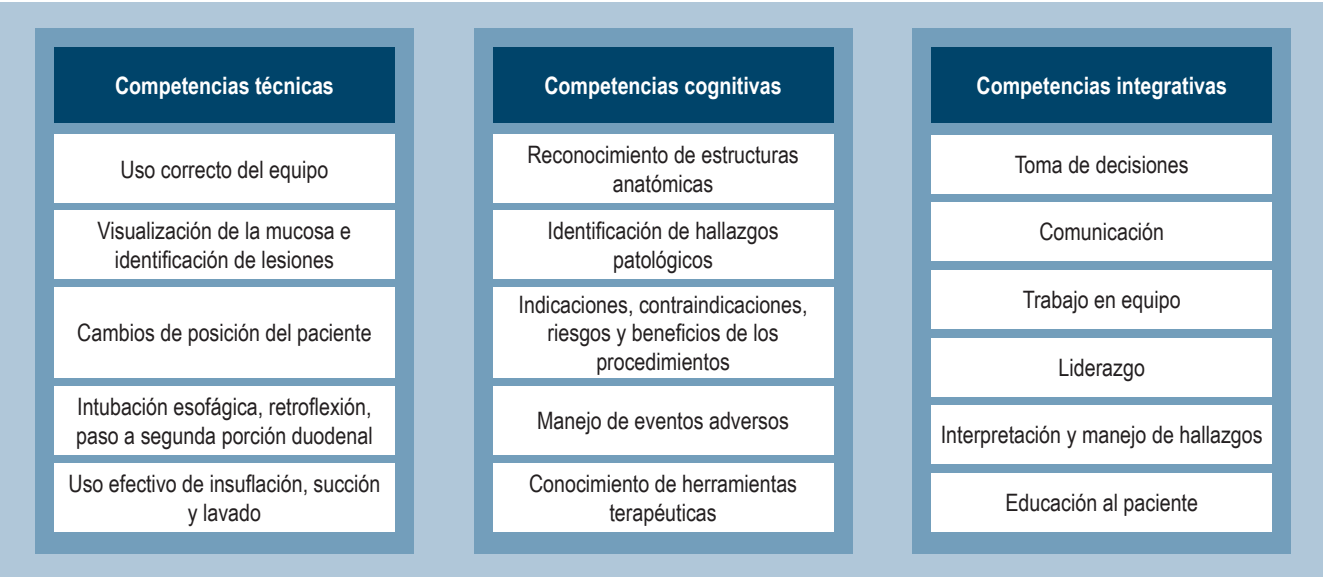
Competencias técnicas

Uso correcto del equipo

Visualización de la mucosa e identificación de lesiones

Cambios de posición del paciente

Intubación esofágica, retroflexión, paso a segunda porción duodenal

Uso efectivo de insuflación, succión y lavado

Competencias cognitivas

Reconocimiento de estructuras anatómicas

Identificación de hallazgos patológicos

Indicaciones, contraindicaciones, riesgos y beneficios de los procedimientos

Manejo de eventos adversos

Conocimiento de herramientas terapéuticas

Competencias integrativas

Toma de decisiones

Comunicación

Trabajo en equipo

Liderazgo

Interpretación y manejo de hallazgos

Educación al paciente